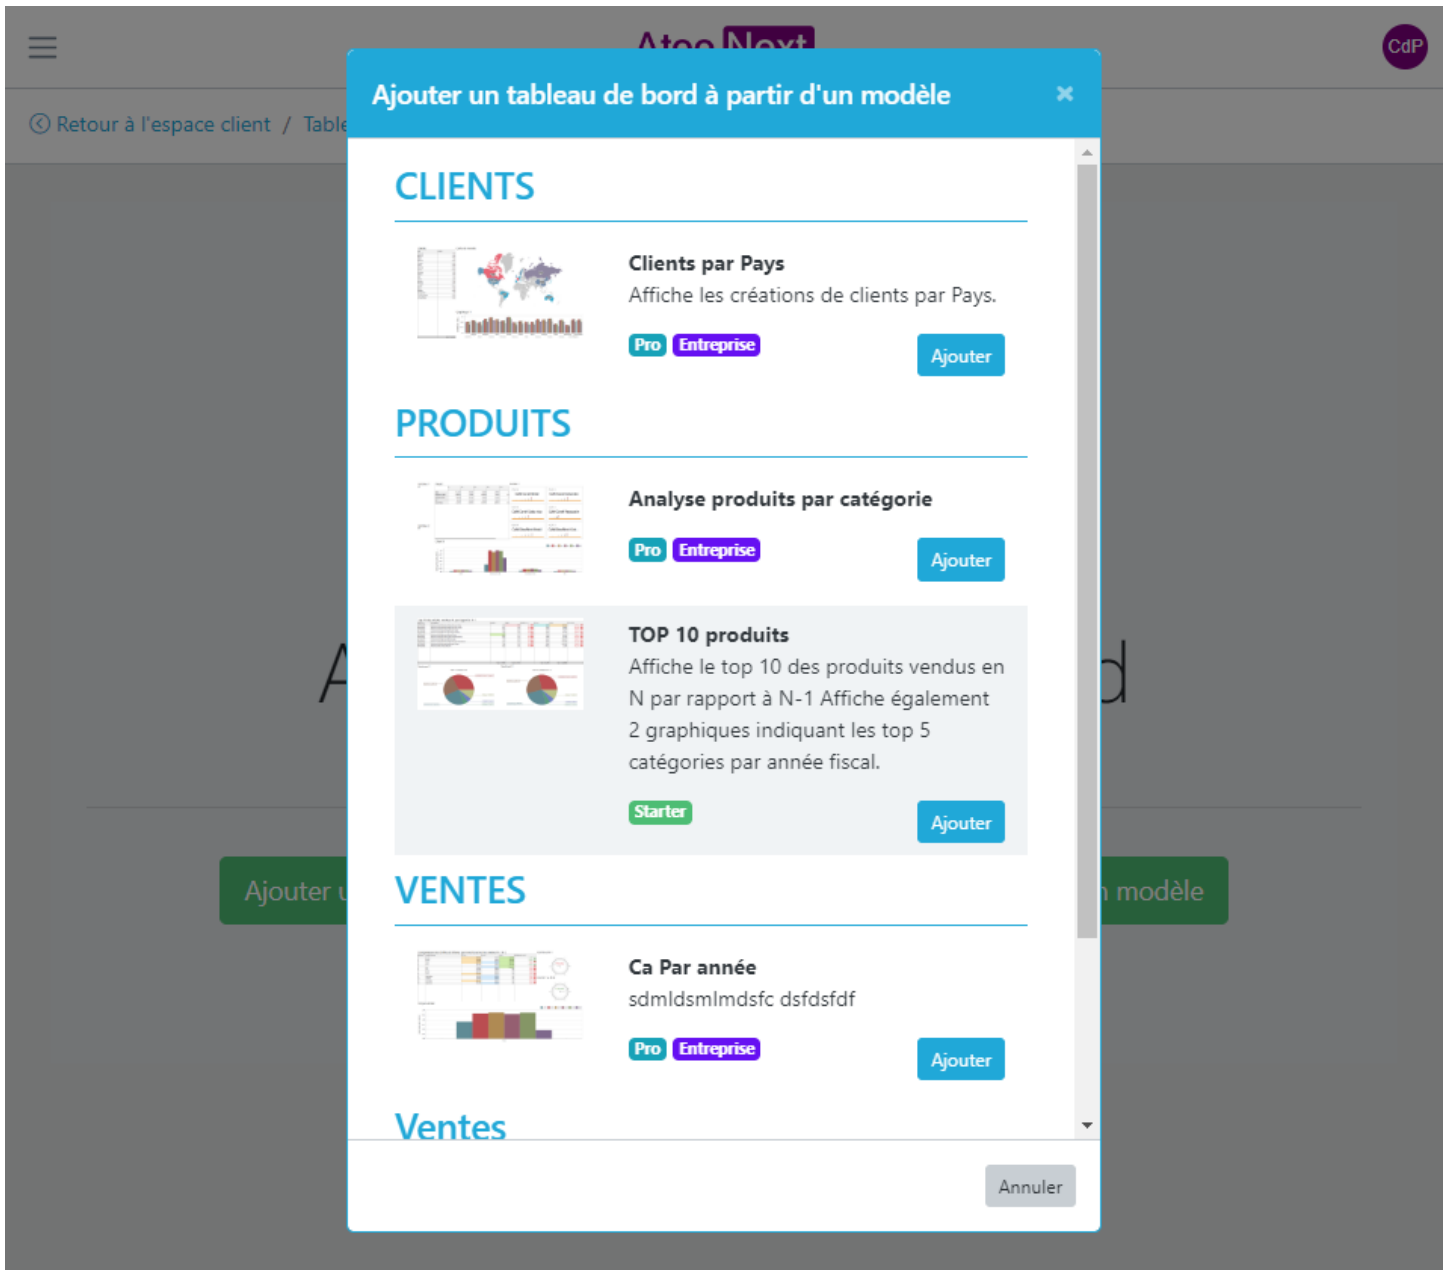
Atoo Next

CdP

Retour à l'espace client / Table

Ajouter un tableau de bord à partir d'un modèle ×

CLIENTS

Clients par Pays
Affiche les créations de clients par Pays.
Pro Entreprise
Ajouter

PRODUITS

Analyse produits par catégorie
Pro Entreprise
Ajouter

TOP 10 produits
Affiche le top 10 des produits vendus en N par rapport à N-1 Affiche également 2 graphiques indiquant les top 5 catégories par année fiscal.
Starter
Ajouter

VENTES

Ca Par année
sdmldsmlmdsfc dsfdsfdf
Pro Entreprise
Ajouter

Ventes

Annuler

Ajouter u

n modèle